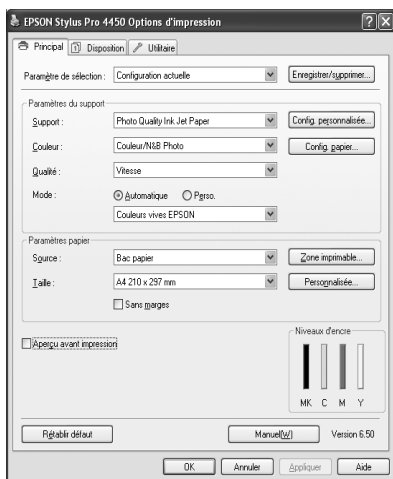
EPSON Stylus Pro 4450 Options d'impression

Principal
Disposition
Utilitaire

Paramètre de sélection :
Configuration actuelle
Enregistrer/supprimer...

Paramètres du support
Support :
Photo Quality Ink Jet Paper
Config. personnalisée...
Couleur :
Couleur/N&B Photo
Config. papier...
Qualité :
Vitesse
Mode :
Automatique
Perso.
Couleurs vives EPSON

Paramètres papier
Source :
Bac papier
Zone imprimable...
Taille :
A4 210 x 297 mm
Personnalisée...
Sans marges

Aperçu avant impression

Niveaux d'encre
MK C M Y

Rétablir défaut
Manuel(W)
Version 6.50

OK
Annuler
Appliquer
Aide